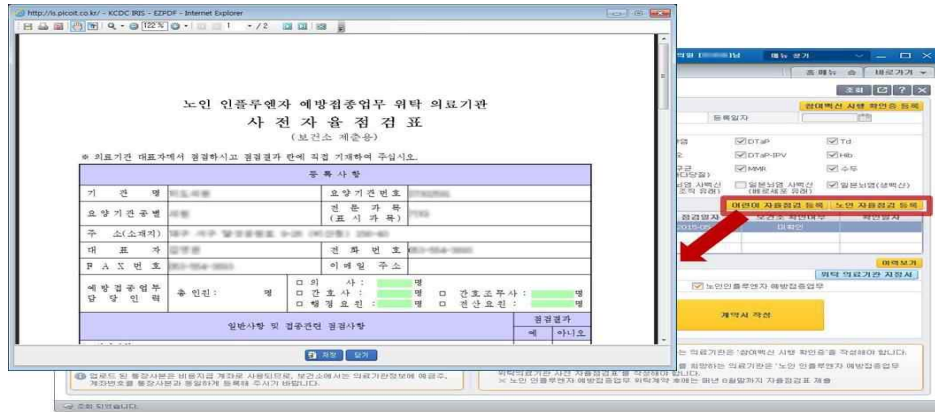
http://is.picoit.co.kr/ - KCDC IRIS - EZPDF - Internet Explorer

122 %

1 / 2

노인 인플루엔자 예방접종업무 위탁 의료기관
사 전 자 율 점 검 표
(보건소 제출용)

※ 의료기관 대표자께서 점검하시고 점검결과 란에 직접 기재하여 주십시오.

| 등 록 사 항 | | | |
|---|---|---|---|
| 기 관 명 | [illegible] | 요양기관번호 | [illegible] |
| 요양기관종별 | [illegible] | 전 문 과 목 (표 시 과 목) | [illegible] |
| 주 소(소재지) | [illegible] | | |
| 대 표 자 | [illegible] | 전 화 번 호 | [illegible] |
| F A X 번 호 | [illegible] | 이 메 일 주 소 | |
| 예방접종업무 담 당 인 력 | 총 인원: 명 | ㅁ 의 사: 명 ㅁ 간 호 사: 명 ㅁ 행 정 요 원: 명 | ㅁ 간호조무사: 명 ㅁ 전산요원: 명 |

| 일반사항 및 접종관련 점검사항 | 점검결과 | |
|---|---|---|
| | 예 | 아니오 |

저장 닫기

메뉴 설정

조회

장애백신 사항 확인증 등록

등록일자

DTaP Td
DTaP-IPV Hib
MMR 수두
일본뇌염 사백신 일본뇌염(생백신)

어린이 자율점검 등록 노인 자율점검 등록

점검일자 확인일자
2015-09 미확인

미리보기

위탁 의료기관 지정서

노인인플루엔자 예방접종업무

계약서 작성

는 의료기관은 '장애백신 사항 확인증'을 작성하여 합니다.

업로드 된 통장사본은 비용지급 계좌로 사용되므로, 보건소에서는 의료기관정보에 예금주, 계좌번호를 통장사본과 동일하게 등록해 주시기 바랍니다.

위탁계약 사전 자율점검표를 작성하여 합니다.
※ 노인 인플루엔자 예방접종업무 위탁계약 후에는 매년 8월말까지 자율점검표 제출

조회 되었습니다.